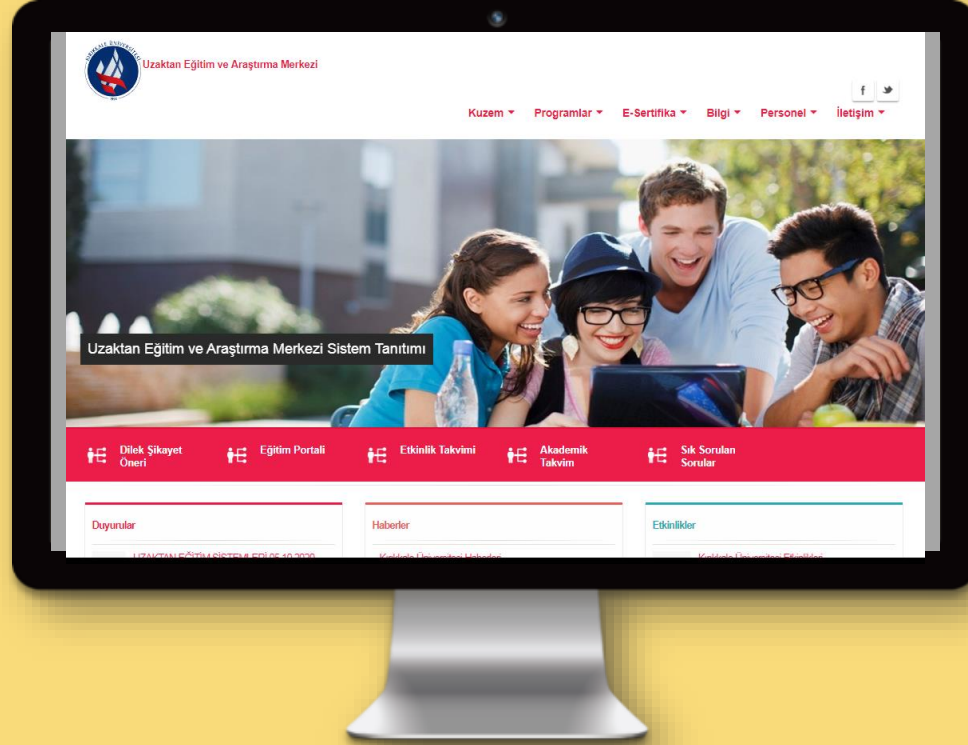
KIRIKKALE ÜNİVERSİTESİ

Uzaktan Eğitim ve Araştırma Merkezi

f

Kuzem ▾ Programlar ▾ E-Sertifika ▾ Bilgi ▾ Personel ▾ İletişim ▾

Uzaktan Eğitim ve Araştırma Merkezi Sistem Tanıtımı

Dilek Şikayet Öneri

Eğitim Portali

Etkinlik Takvimi

Akademik Takvim

Sık Sorulan Sorular

Duyurular

UZAKTAN EĞİTİM SİSTEMLERİ 06.10.2020

Haberler

Kırıkkale Üniversitesi Haberler

Etkinlikler

Kırıkkale Üniversitesi Etkinlikler